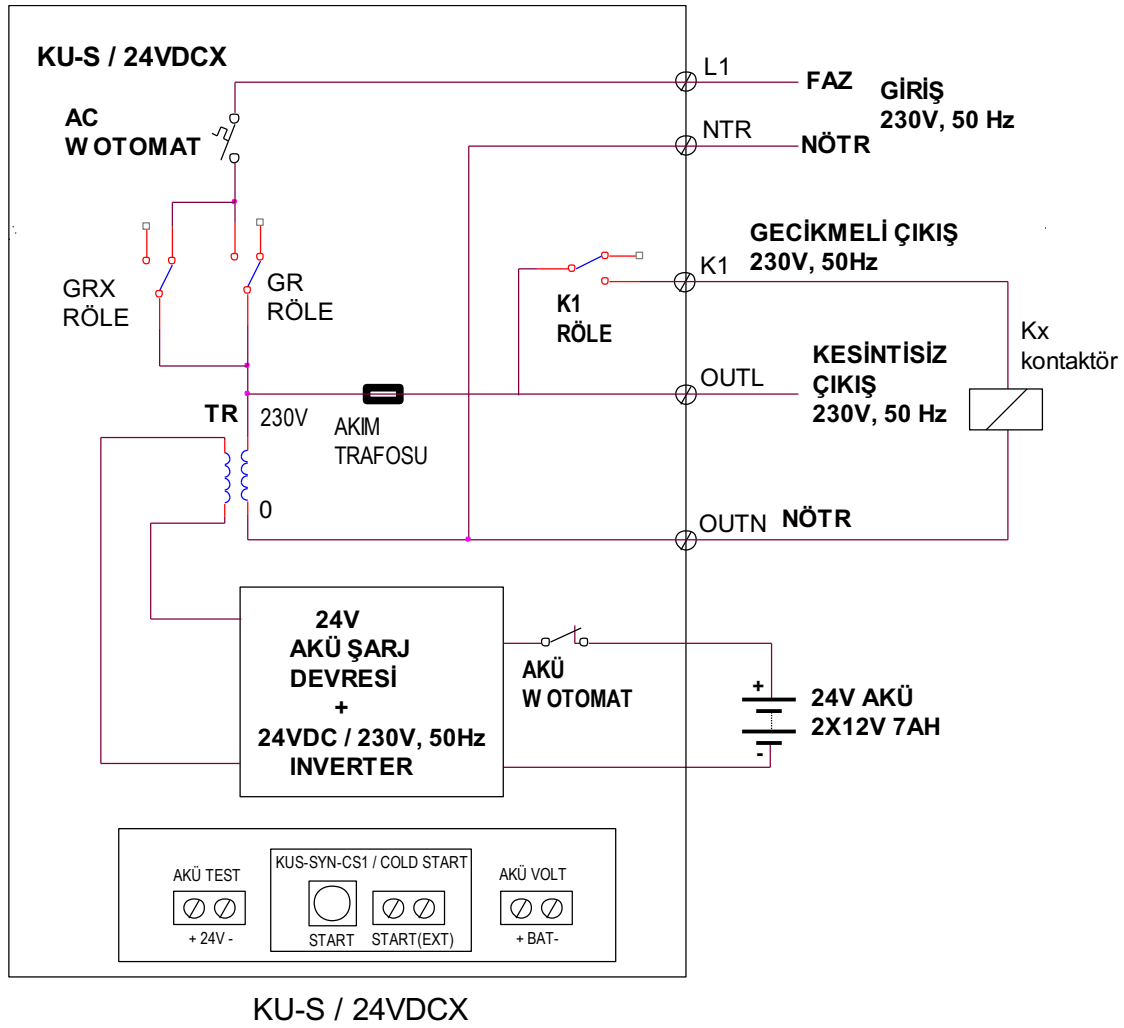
KU-S / 24VDCX

AC
W OTOMAT

L1
FAZ
GİRİŞ
230V, 50 Hz

NTR
NÖTR

GECİKMELİ ÇIKIŞ
230V, 50Hz

K1

GRX
RÖLE

GR
RÖLE

K1
RÖLE

Kx
kontaktör

KESİNTİSİZ
ÇIKIŞ
230V, 50 Hz

OUTL

TR
230V

AKIM
TRAFOSU

0

OUTN
NÖTR

24V
AKÜ ŞARJ
DEVRESİ
+
24VDC / 230V, 50Hz
INVERTER

AKÜ
W OTOMAT

+
24V AKÜ
2X12V 7AH
-

AKÜ TEST
+ 24V -

KUS-SYN-CS1 / COLD START
START
START(EXT)

AKÜ VOLT
+ BAT-

KU-S / 24VDCX